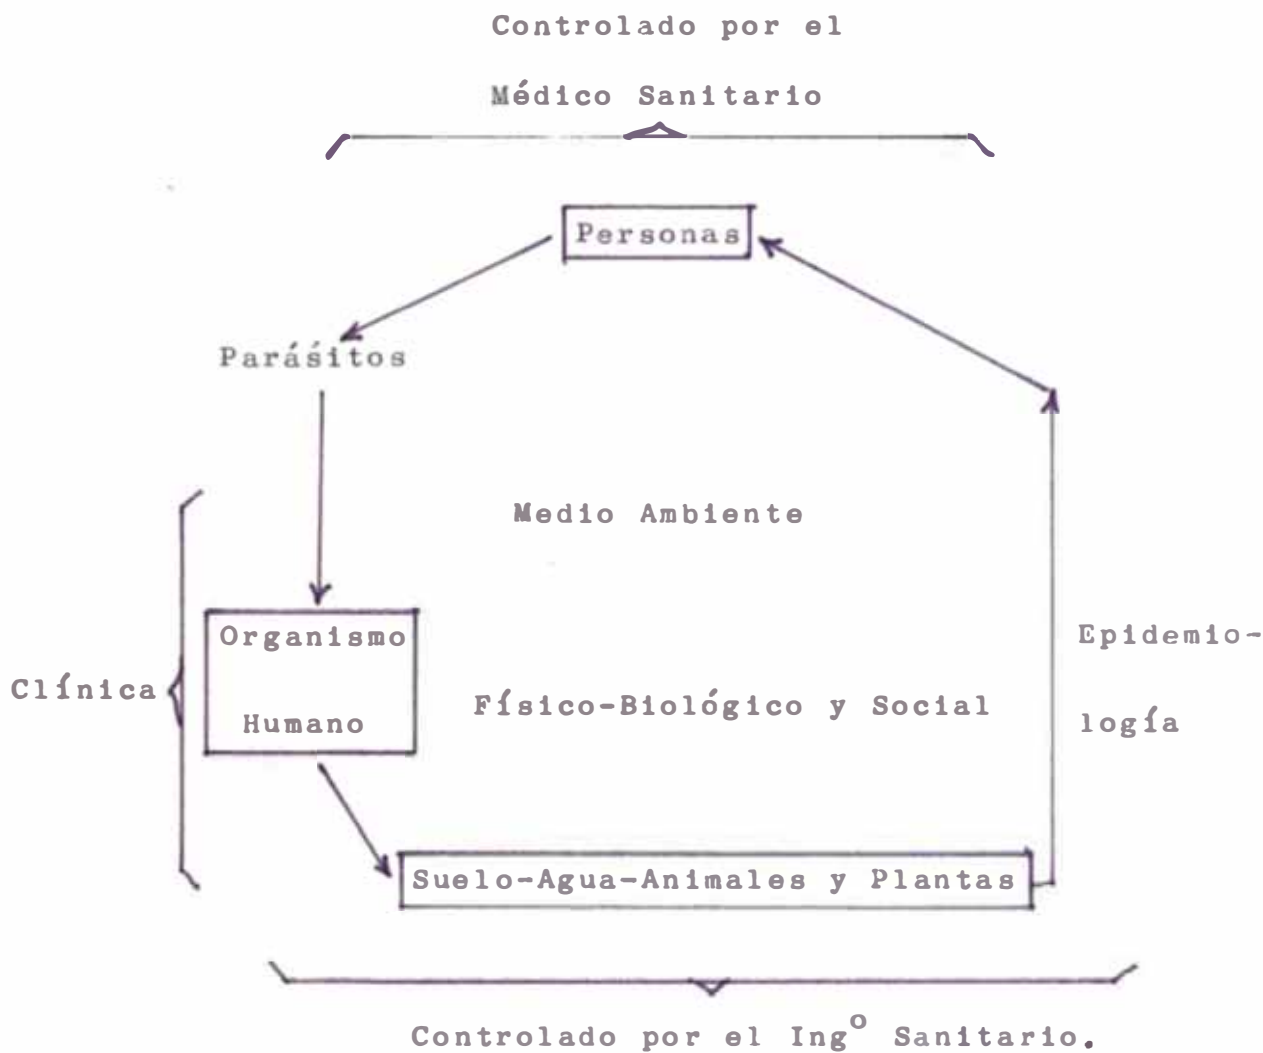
Controlado por el

Médico Sanitario

Personas

Parásitos

Medio Ambiente

Organismo

Humano

Clínica

Físico-Biológico y Social

Epidemiología

Suelo-Agua-Animales y Plantas

Controlado por el Ing$^{o}$ Sanitario.